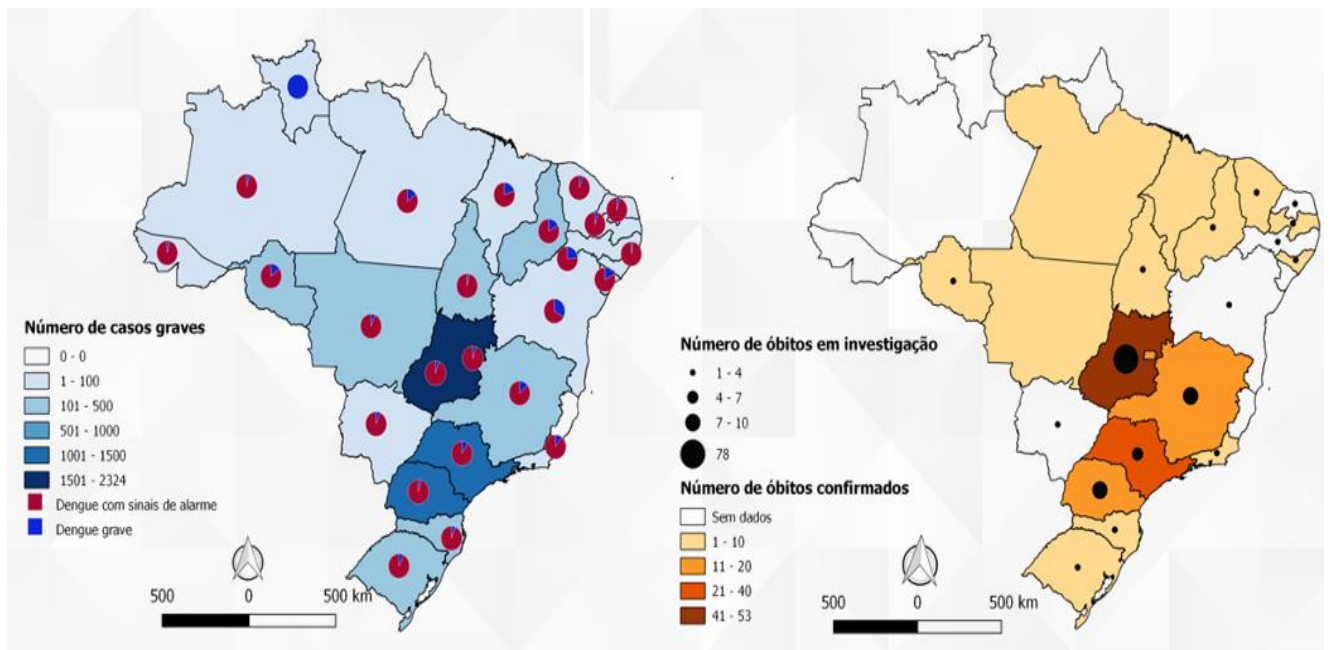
Número de casos graves
0 - 0
1 - 100
101 - 500
501 - 1000
1001 - 1500
1501 - 2324
Dengue com sinais de alarme
Dengue grave

500 0 500 km

Número de óbitos em investigação
1 - 4
4 - 7
7 - 10
78

Número de óbitos confirmados
Sem dados
1 - 10
11 - 20
21 - 40
41 - 53

500 0 500 km